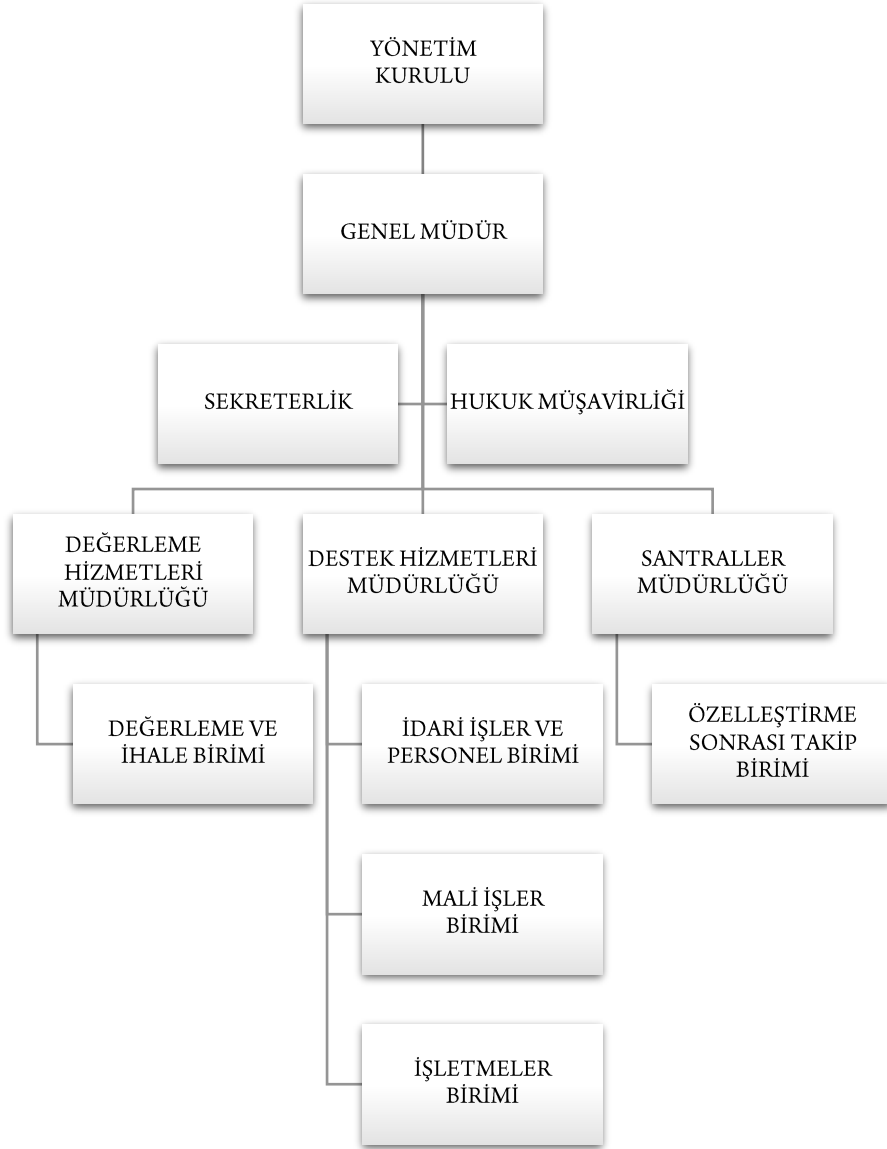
YÖNETİM KURULU

GENEL MÜDÜR

SEKRETERLİK

HUKUK MÜŞAVİRLİĞİ

DEĞERLEME HİZMETLERİ MÜDÜRLÜĞÜ

DESTEK HİZMETLERİ MÜDÜRLÜĞÜ

SANTRALLER MÜDÜRLÜĞÜ

DEĞERLEME VE İHALE BİRİMİ

İDARİ İŞLER VE PERSONEL BİRİMİ

ÖZELLEŞTİRME SONRASI TAKİP BİRİMİ

MALİ İŞLER BİRİMİ

İŞLETMELER BİRİMİ